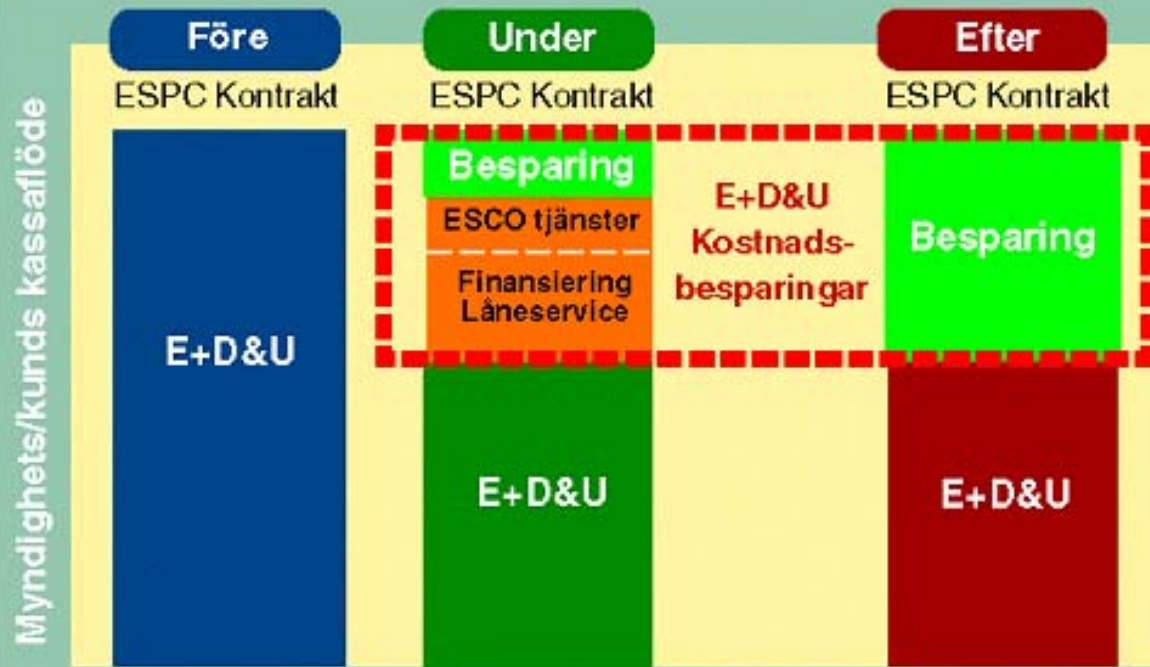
Myndighets/kunds kassaflöde

Före
ESPC Kontrakt

E+D&U

Under
ESPC Kontrakt

Besparing

ESCO tjänster

Finansiering Låneservice

E+D&U

E+D&U Kostnadsbesparingar

Efter
ESPC Kontrakt

Besparing

E+D&U